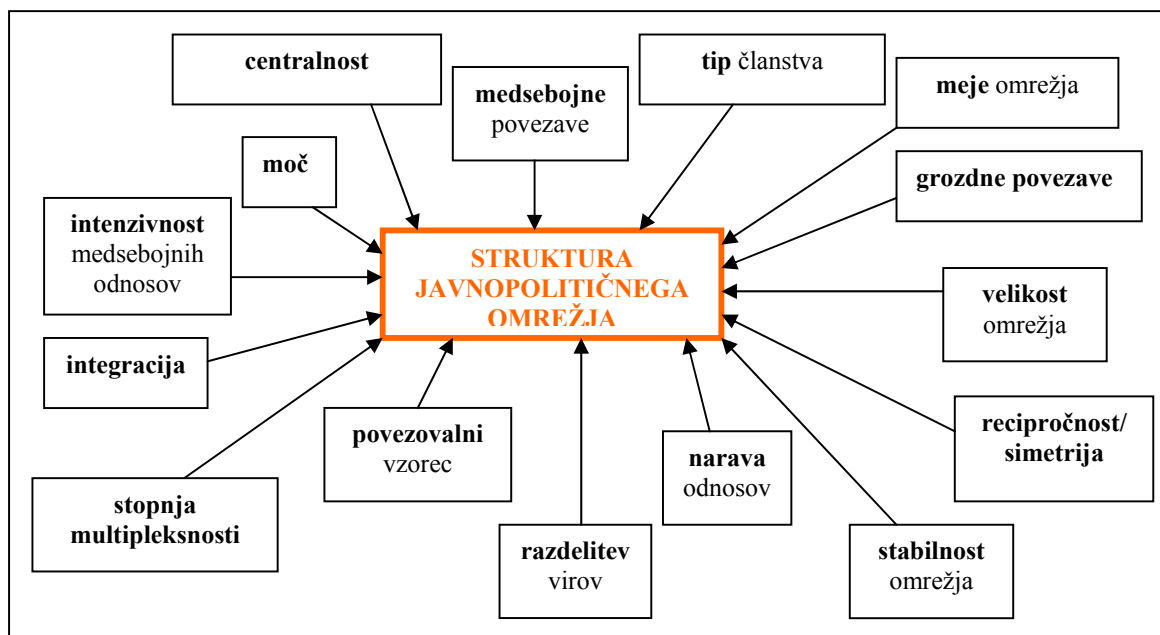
centralnost

medsebojne povezave

tip članstva

meje omrežja

moč

grozdne povezave

intenzivnost medsebojnih odnosov

STRUKTURA JAVNOPOLITIČNEGA OMREŽJA

velikost omrežja

integracija

povezovalni vzorec

narava odnosov

recipročnost/ simetrija

stopnja multipleksnosti

razdelitev virov

stabilnost omrežja